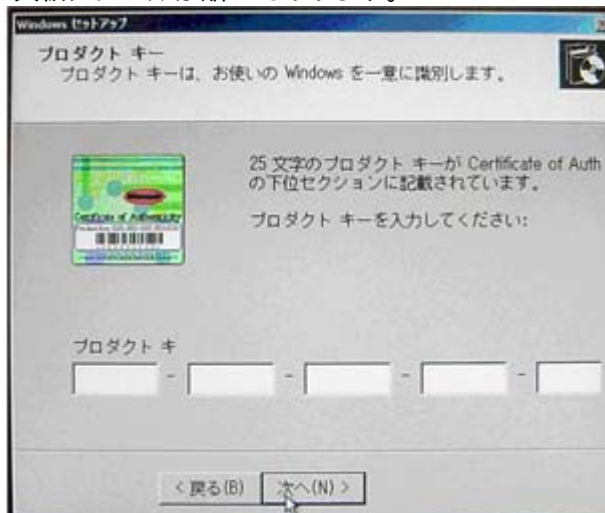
Windows セットアップ

プロダクト キー
プロダクト キーは、お使いの Windows を一意に識別します。

Certificate of Authenticity

25 文字のプロダクト キーが Certificate of Auth の下位セクションに記載されています。

プロダクト キーを入力してください:

プロダクト キ

- - - -

< 戻る(B) 次へ(N) >